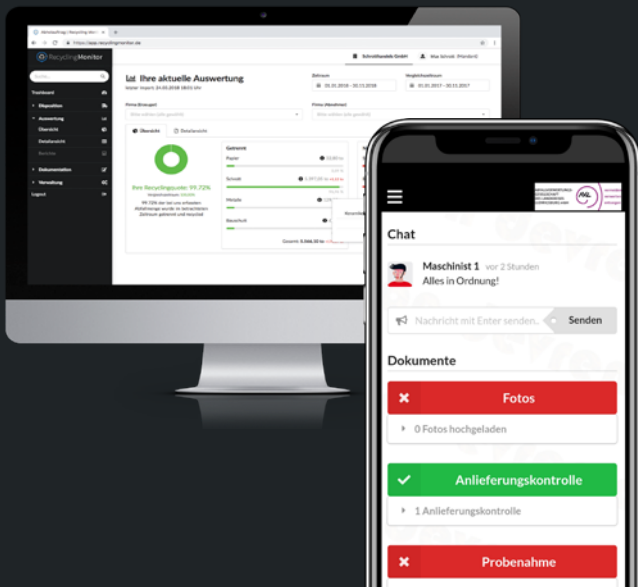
RecyclingMonitor

Dashboard
Disposition
Auswertung
Übersicht
Detailansicht
Berichte
Dokumentation
Verwaltung
Logout

Schrottlandeb GmbH
Max Schrodt (Mandant)

Ihre aktuelle Auswertung

Zeitraum
01.01.2018 - 31.01.2018
Vergleichszeitraum
01.01.2017 - 31.01.2017

Übersicht
Detailansicht

Ihre Recyclingquote: 99.72%

Gesamt:

Chat

Maschinist 1 vor 2 Stunden
Alles in Ordnung!

Nachricht mit Enter senden...
Senden

Dokumente

Fotos
0 Fotos hochgeladen

Anlieferungskontrolle
1 Anlieferungskontrolle

Probenahme